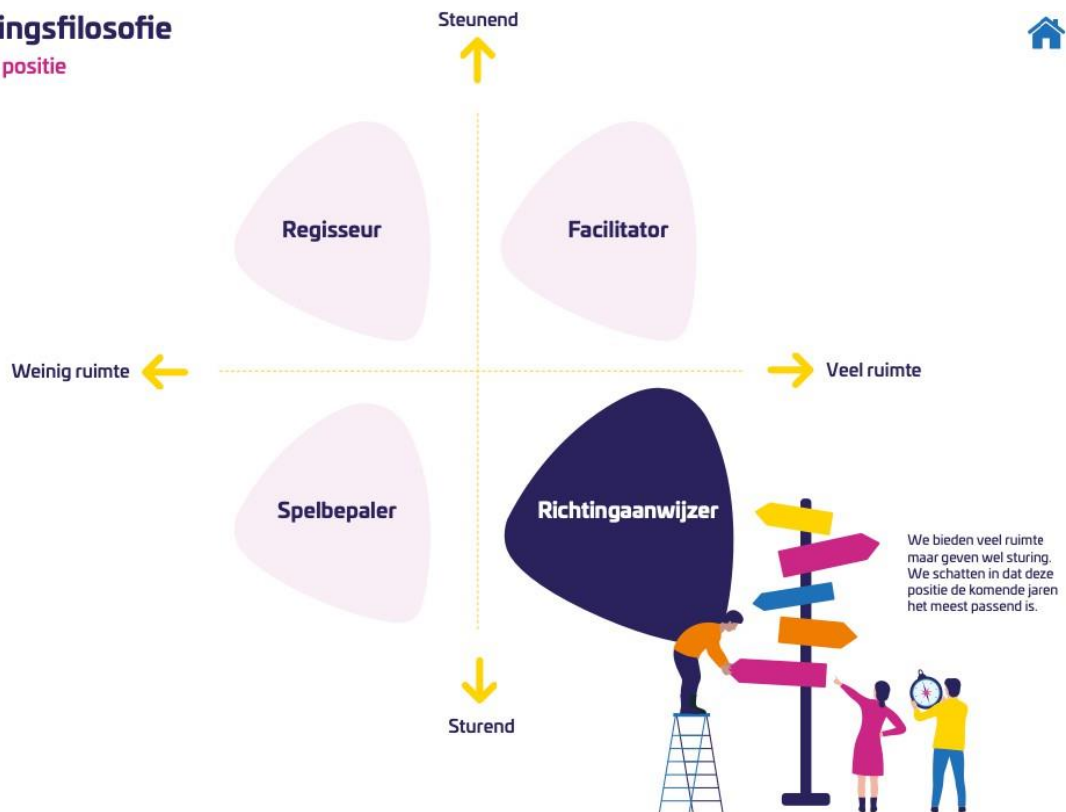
ingsfilosofie
positie

Steunend

Regisseur

Facilitator

Weinig ruimte

Veel ruimte

Spelbepaler

Richtingaanwijzer

We bieden veel ruimte maar geven wel sturing. We schatten in dat deze positie de komende jaren het meest passend is.

Sturend